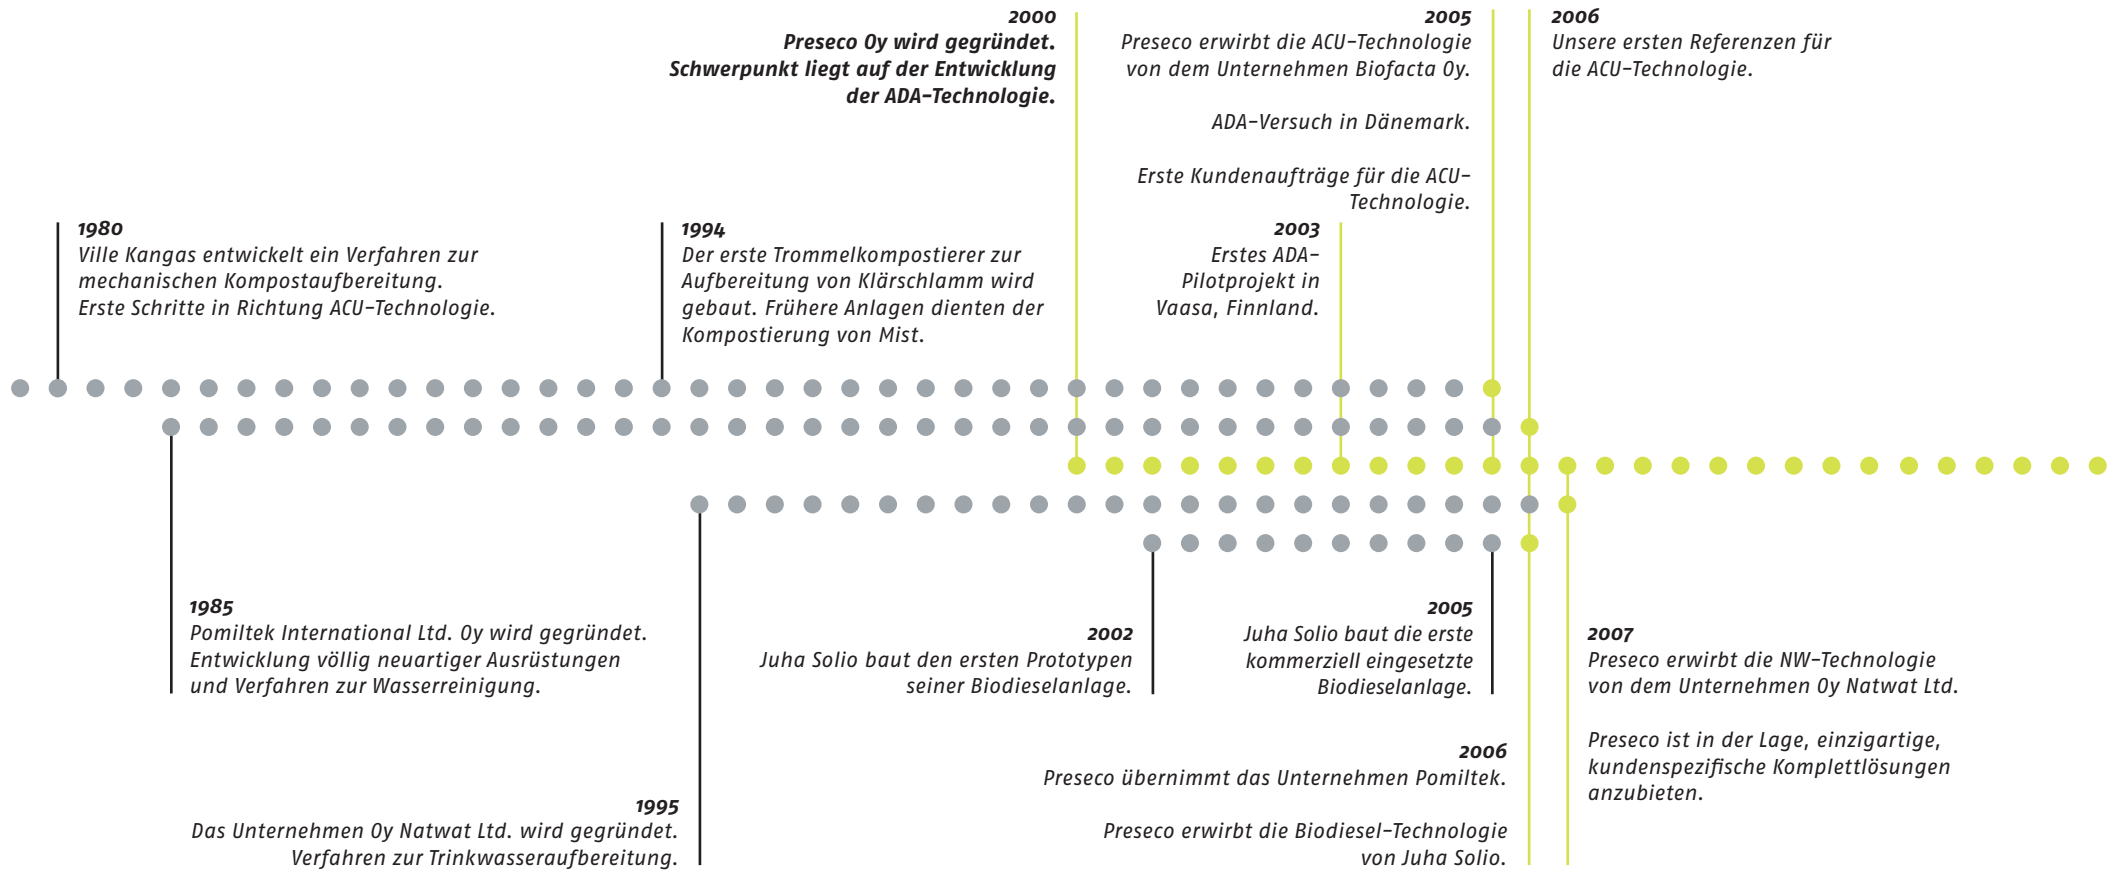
2000
Preseco Oy wird gegründet. Schwerpunkt liegt auf der Entwicklung der ADA-Technologie.

2005
Preseco erwirbt die ACU-Technologie von dem Unternehmen Biofacta Oy.

ADA-Versuch in Dänemark.

Erste Kundenaufträge für die ACU-Technologie.

2006
Unsere ersten Referenzen für die ACU-Technologie.

1980
Ville Kangas entwickelt ein Verfahren zur mechanischen Kompostaufbereitung. Erste Schritte in Richtung ACU-Technologie.

1994
Der erste Trommelkompostierer zur Aufbereitung von Klärschlamm wird gebaut. Frühere Anlagen dienten der Kompostierung von Mist.

2003
Erstes ADA-Pilotprojekt in Vaasa, Finnland.

1985
Pomiltek International Ltd. Oy wird gegründet. Entwicklung völlig neuartiger Ausrüstungen und Verfahren zur Wasserreinigung.

2002
Juha Solio baut den ersten Prototypen seiner Biodieselanlage.

2005
Juha Solio baut die erste kommerziell eingesetzte Biodieselanlage.

2007
Preseco erwirbt die NW-Technologie von dem Unternehmen Oy Natwat Ltd.

Preseco ist in der Lage, einzigartige, kundenspezifische Komplettlösungen anzubieten.

2006
Preseco übernimmt das Unternehmen Pomiltek.

Preseco erwirbt die Biodiesel-Technologie von Juha Solio.

1995
Das Unternehmen Oy Natwat Ltd. wird gegründet. Verfahren zur Trinkwasseraufbereitung.